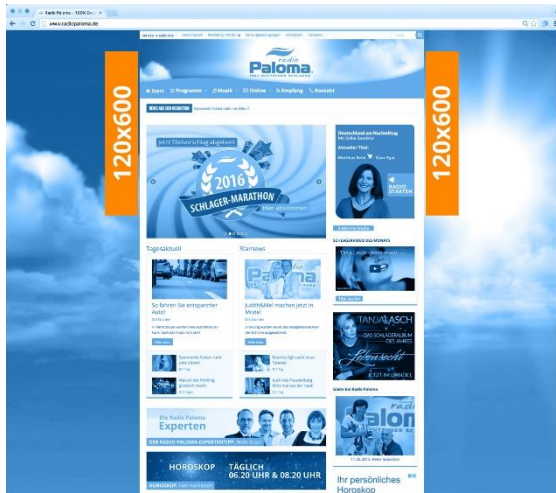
Radio Paloma - 100% Deu ×
www.radiopaloma.de

120x600

120x600

radio
Paloma
100% DEUTSCHER SCHLAGER

Start Programm Musik Online Empfang Kontakt

Jetzt Titelvorschlag abgeben!

2016

SCHLAGER-MARATHON

Hier abstimmen

Tagesaktuell

So fahren Sie entspannter Auto!

Stars news

Judith&Mel machen jetzt in Mode!

Deutschland am Nachmittag

RADIO STARTEN

SCHLAGERVIDEO DES MONATS

TANJA LASCH

Lebenslicht

Die Radio Paloma Experten

HOROSKOP TÄGLICH 06.20 UHR & 08.20 UHR

Ihr persönliches Horoskop